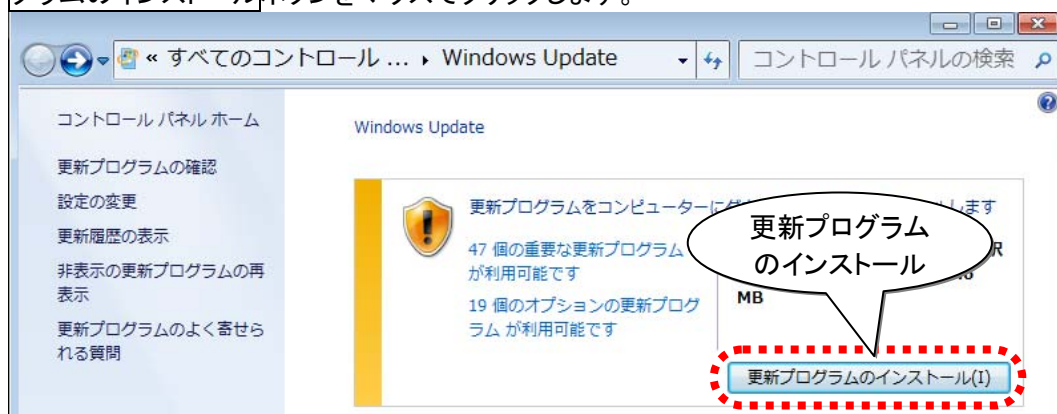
グラムのインストール ボタンをマウスでクリックします。

« すべてのコントロール ... ▸ Windows Update

コントロール パネルの検索

コントロール パネル ホーム

更新プログラムの確認

設定の変更

更新履歴の表示

非表示の更新プログラムの再表示

更新プログラムのよく寄せられる質問

Windows Update

更新プログラムをコンピューターに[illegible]します

47 個の重要な更新プログラム が利用可能です

19 個のオプションの更新プログラム が利用可能です

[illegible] MB

更新プログラムのインストール

更新プログラムのインストール(I)